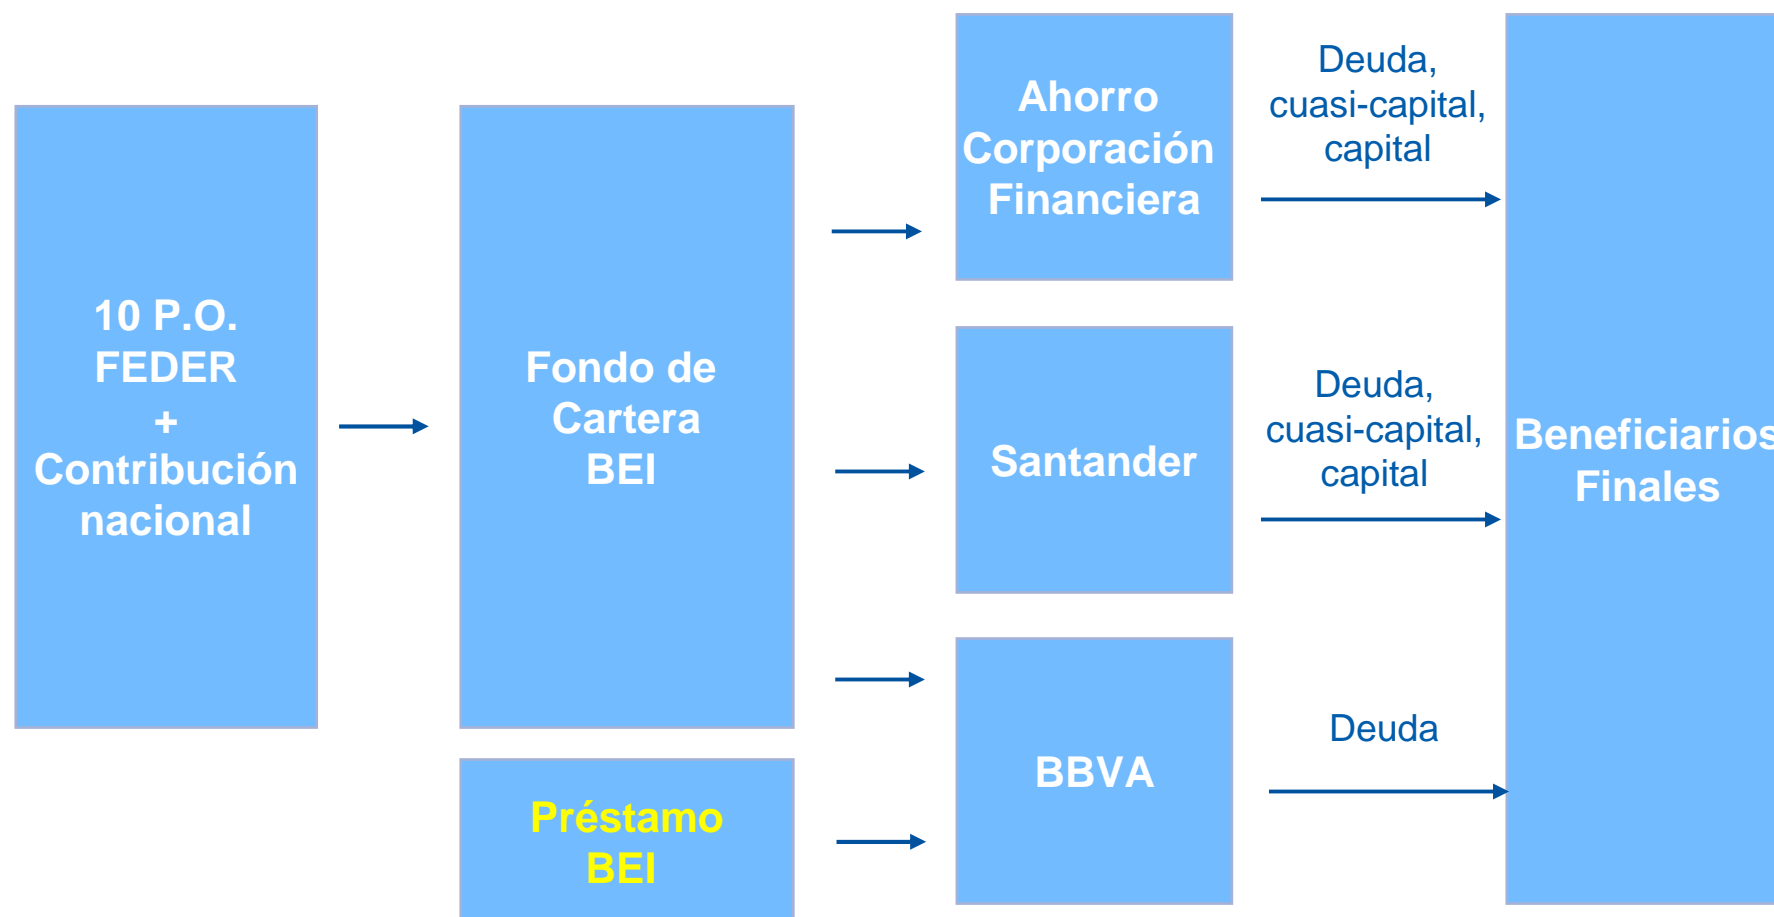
10 P.O. FEDER + Contribución nacional

Fondo de Cartera BEI

Préstamo BEI

Ahorro Corporación Financiera

Santander

BBVA

Deuda, cuasi-capital, capital

Deuda, cuasi-capital, capital

Deuda

Beneficiarios Finales